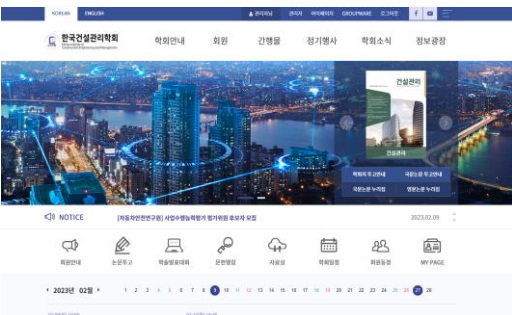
KOREAN ENGLISH 관리자님 관리자 마이페이지 GROUPWARE 로그아웃

한국건설관리학회

학회안내 회원 간행물 정기행사 학회소식 정보광장

건설관리

학회지 투고안내 국문논문 투고안내
국문논문 누리집 영문논문 누리집

NOTICE [재능기부연구원] 사업수행능력평가 평가위원 후보자 모집 2023.02.09

회원안내 논문투고 학술발표대회 문헌검색 자료실 학회일정 회원동정 MY PAGE

2023년 02월 1 2 3 4 5 6 7 8 9 10 11 12 13 14 15 16 17 18 19 20 21 22 23 24 25 26 27 28